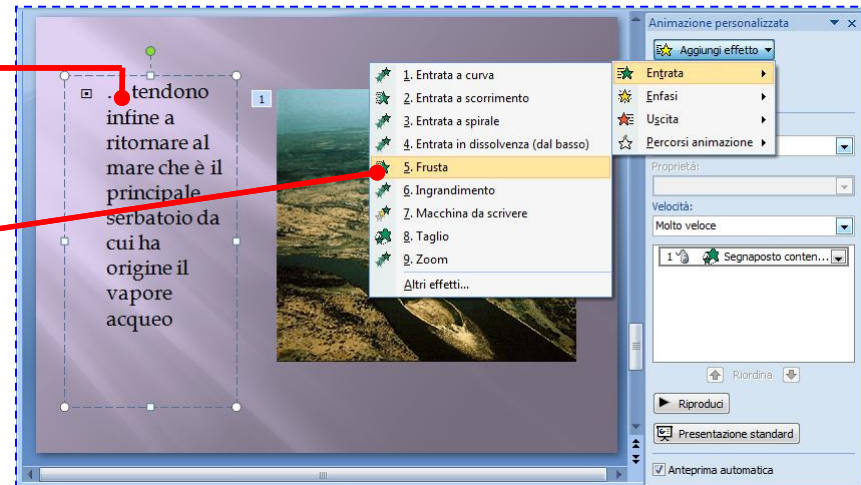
…tendono infine a ritornare al mare che è il principale serbatoio da cui ha origine il vapore acqueo

1

1. Entrata a curva
2. Entrata a scorrimento
3. Entrata a spirale
4. Entrata in dissolvenza (dal basso)
5. Frusta
6. Ingrandimento
7. Macchina da scrivere
8. Taglio
9. Zoom
Altri effetti...

Entrata
Enfasi
Uscita
Percorsi animazione

Animazione personalizzata
Aggiungi effetto
Proprietà:
Velocità:
Molto veloce
1 Segnaposto conten...
Riordina
Riproduci
Presentazione standard
Anteprima automatica